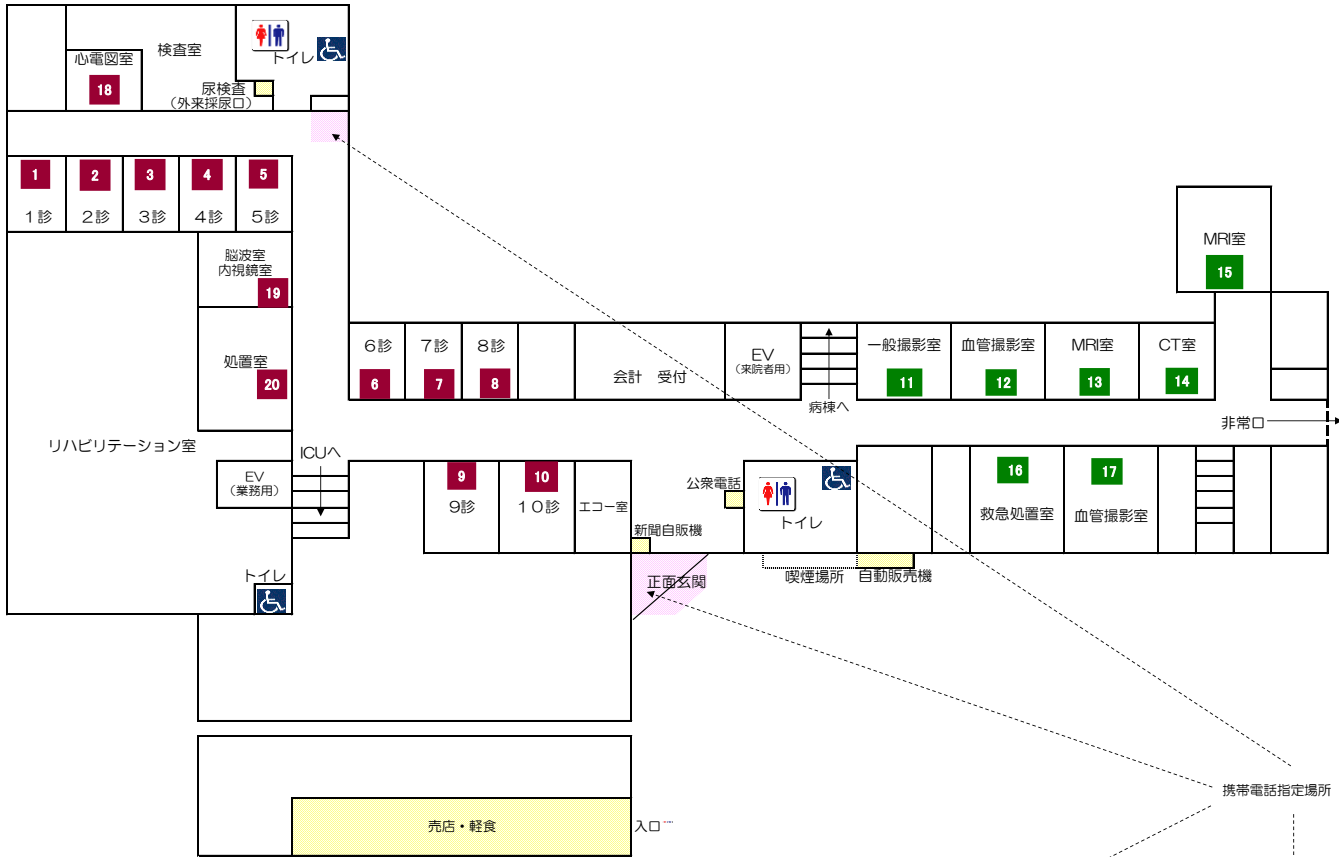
心電図室
18
検査室
トイレ
尿検査
（外来採尿口）
1
1診
2
2診
3
3診
4
4診
5
5診
脳波室
内視鏡室
19
処置室
20
リハビリテーション室
6診
6
7診
7
8診
8
会計　受付
EV
（来院者用）
病棟へ
一般撮影室
11
血管撮影室
12
MRI室
13
CT室
14
MRI室
15
非常口
ICUへ
EV
（業務用）
9
9診
10
10診
エコー室
公衆電話
新聞自販機
トイレ
喫煙場所
自動販売機
16
救急処置室
17
血管撮影室
正面玄関
トイレ
売店・軽食
入口
携帯電話指定場所